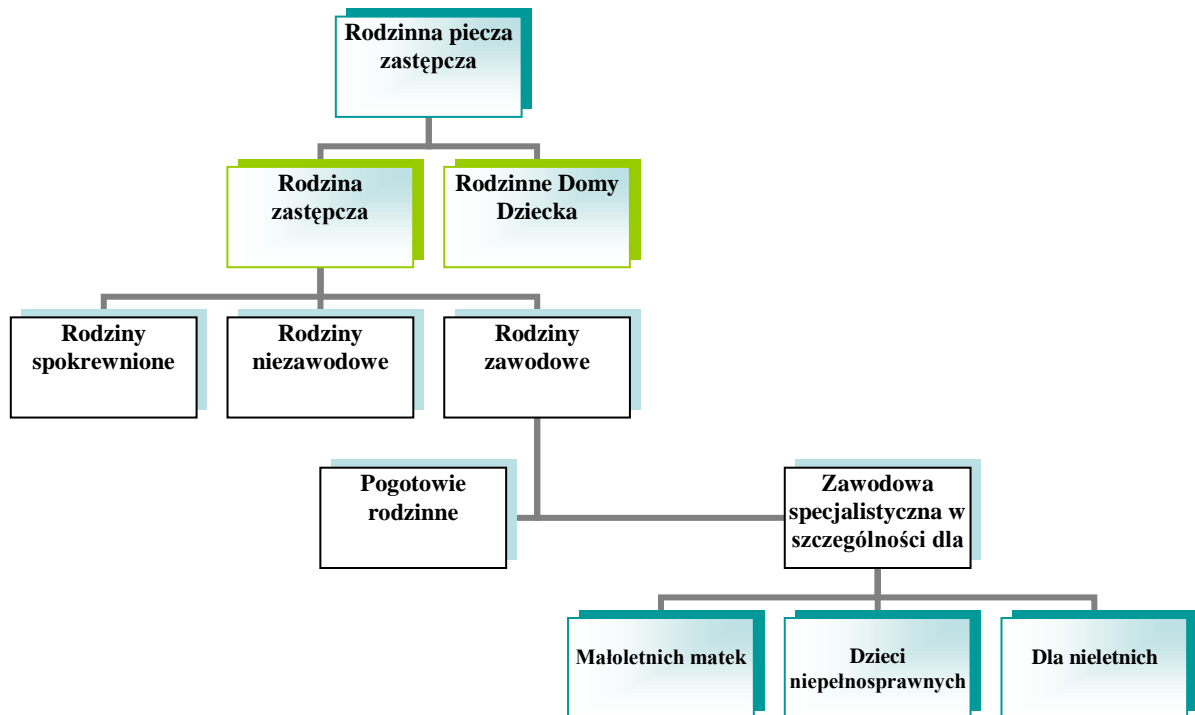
Rodzinna piecza zastępcza

Rodzina zastępcza

Rodzinne Domy Dziecka

Rodziny spokrewnione

Rodziny niezawodowe

Rodziny zawodowe

Pogotowie rodzinne

Zawodowa specjalistyczna w szczególności dla

Małoletnich matek

Dzieci niepełnosprawnych

Dla nieletnich